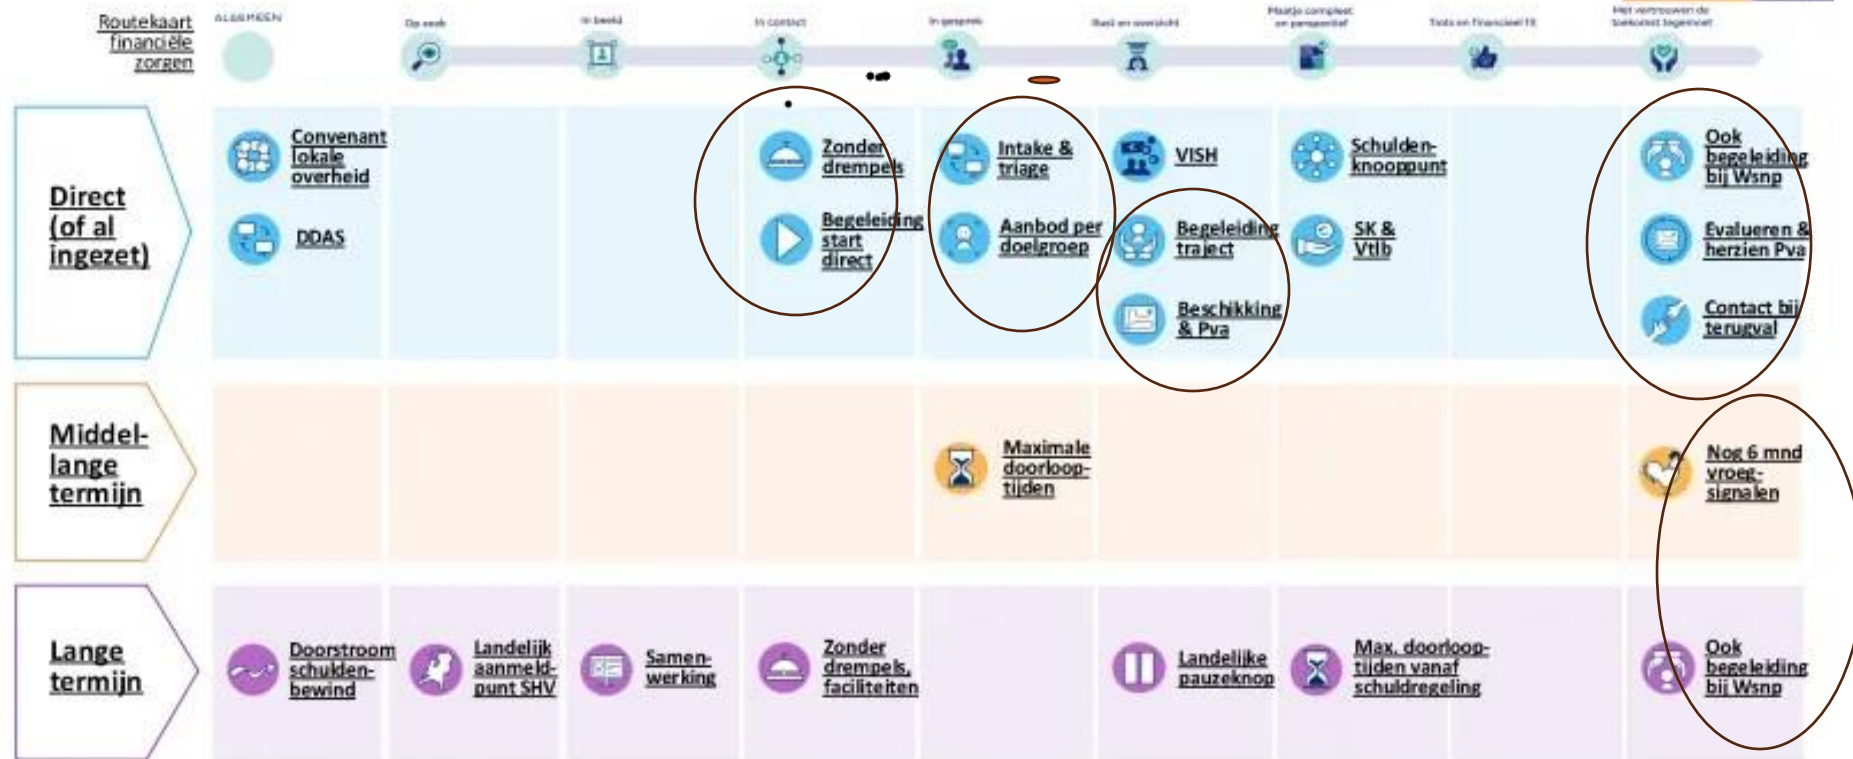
Routekaart financiële zorgen

ALGEMEEN

Op zoek

In beeld

In contact

In gesprek

Rust en overzicht

Plaatje compleet en perspectief

Tools en financieel fit

Met vertrouwen de toekomst tegemoet

Direct (of al ingezet)

Convenant lokale overheid

DDAS

Zonder drempels

Begeleiding start direct

Intake & triage

Aanbod per doelgroep

VISH

Begeleiding traject

Beschikking & Pva

Schulden-knooppunt

SK & Vtlb

Ook begeleiding bij Wsnp

Evalueren & herzien Pva

Contact bij terugval

Middel-lange termijn

Maximale doorloop-tijden

Nog 6 mnd vroeg-signalen

Lange termijn

Doorstroom schulden-bewind

Landelijk aanmeld-punt SHV

Samen-werking

Zonder drempels, faciliteiten

Landelijke pauzeknop

Max. doorloop-tijden vanaf schuldregeling

Ook begeleiding bij Wsnp